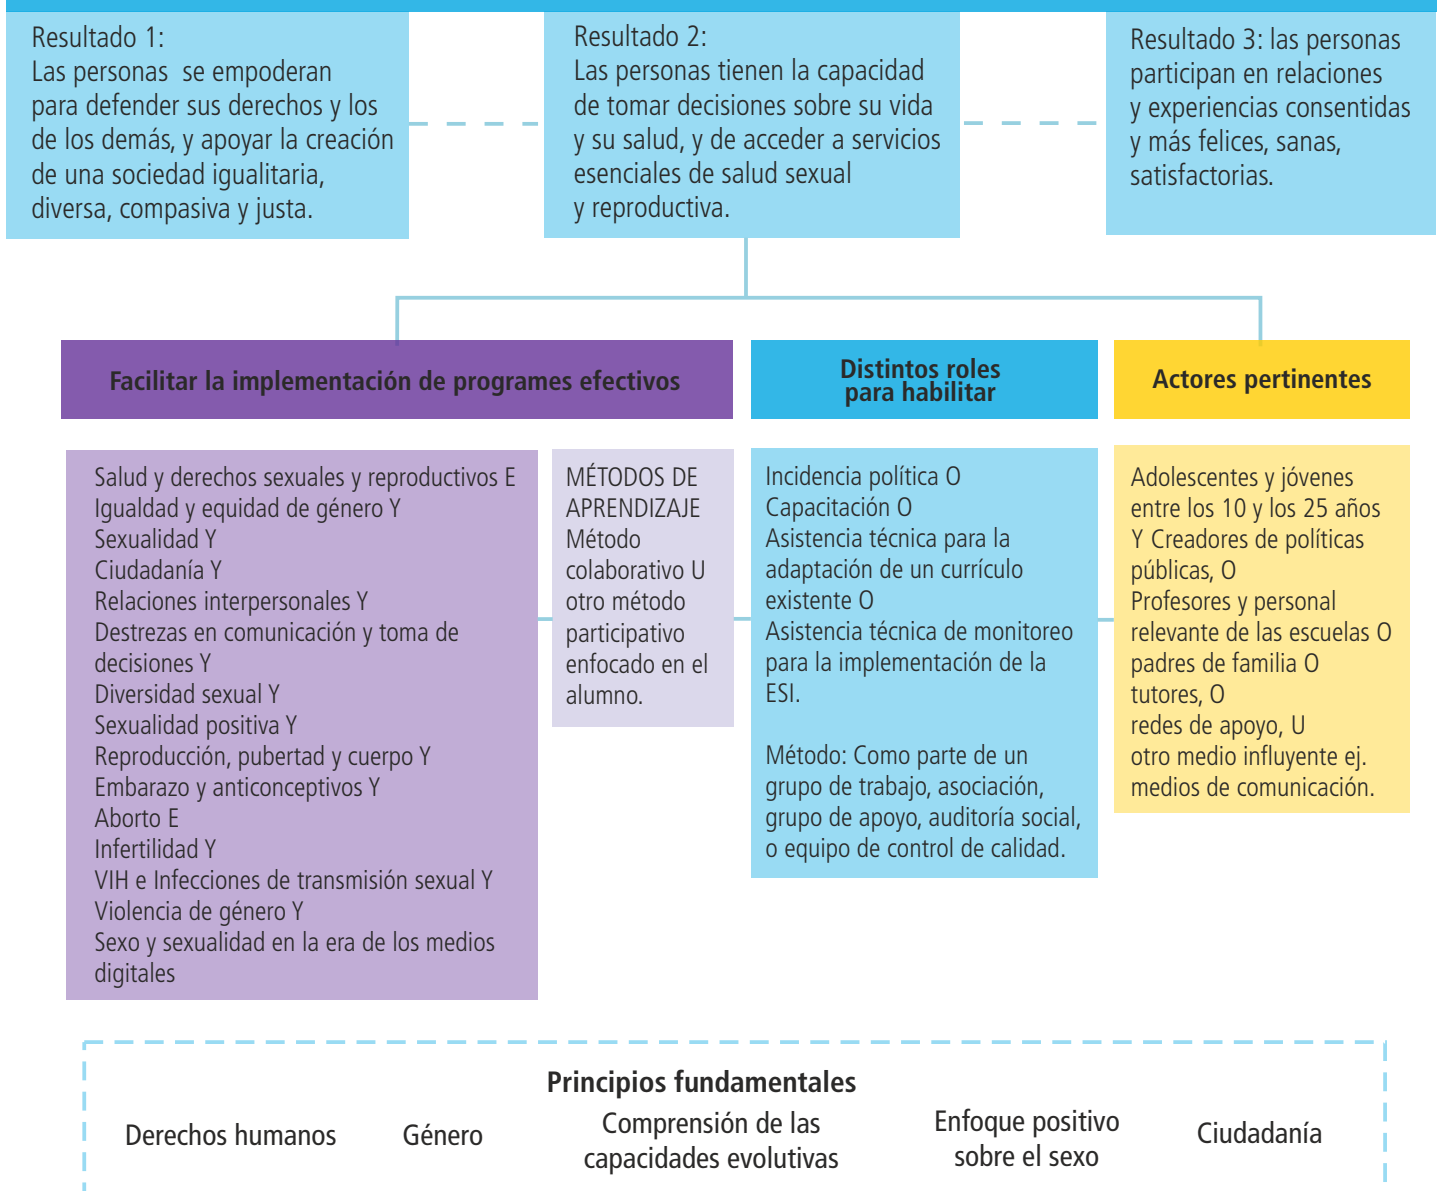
Resultado 1:
Las personas se empoderan para defender sus derechos y los de los demás, y apoyar la creación de una sociedad igualitaria, diversa, compasiva y justa.

Resultado 2:
Las personas tienen la capacidad de tomar decisiones sobre su vida y su salud, y de acceder a servicios esenciales de salud sexual y reproductiva.

Resultado 3: las personas participan en relaciones y experiencias consentidas y más felices, sanas, satisfactorias.

Facilitar la implementación de programes efectivos

Distintos roles para habilitar

Actores pertinentes

Salud y derechos sexuales y reproductivos E
Igualdad y equidad de género Y
Sexualidad Y
Ciudadanía Y
Relaciones interpersonales Y
Destrezas en comunicación y toma de decisiones Y
Diversidad sexual Y
Sexualidad positiva Y
Reproducción, pubertad y cuerpo Y
Embarazo y anticonceptivos Y
Aborto E
Infertilidad Y
VIH e Infecciones de transmisión sexual Y
Violencia de género Y
Sexo y sexualidad en la era de los medios digitales

MÉTODOS DE APRENDIZAJE
Método colaborativo U otro método participativo enfocado en el alumno.

Incidencia política O
Capacitación O
Asistencia técnica para la adaptación de un currículo existente O
Asistencia técnica de monitoreo para la implementación de la ESI.

Método: Como parte de un grupo de trabajo, asociación, grupo de apoyo, auditoría social, o equipo de control de calidad.

Adolescentes y jóvenes entre los 10 y los 25 años
Y Creadores de políticas públicas, O
Profesores y personal relevante de las escuelas O
padres de familia O
tutores, O
redes de apoyo, U
otro medio influyente ej. medios de comunicación.

Principios fundamentales

Derechos humanos

Género

Comprensión de las capacidades evolutivas

Enfoque positivo sobre el sexo

Ciudadanía